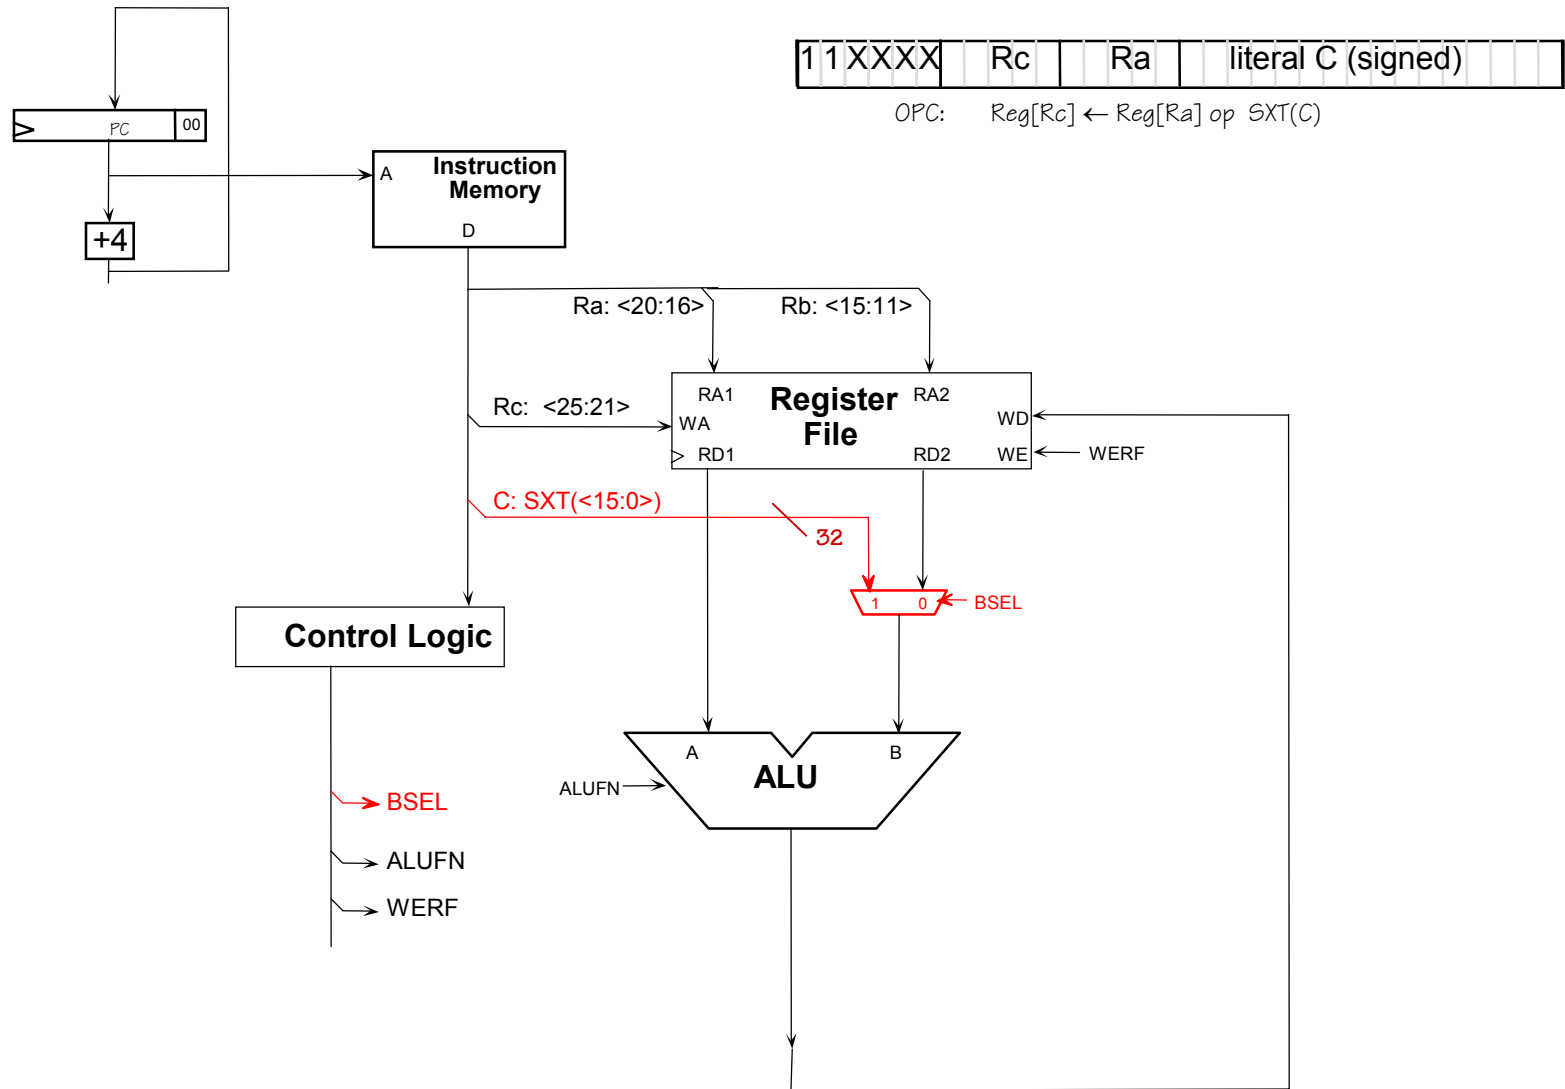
| 1 1 X X X X | Rc | Ra | literal C (signed) |
|---|---|---|---|

OPC: Reg[Rc] ← Reg[Ra] op SXT(C)

PC
00

+4

A
Instruction Memory
D

Ra: <20:16>
Rb: <15:11>

Rc: <25:21>

RA1
Register File
RA2
WA
WD
RD1
RD2
WE
WERF

C: SXT(<15:0>)
32

1
0
BSEL

Control Logic

A
ALU
B
ALUFN

BSEL
ALUFN
WERF